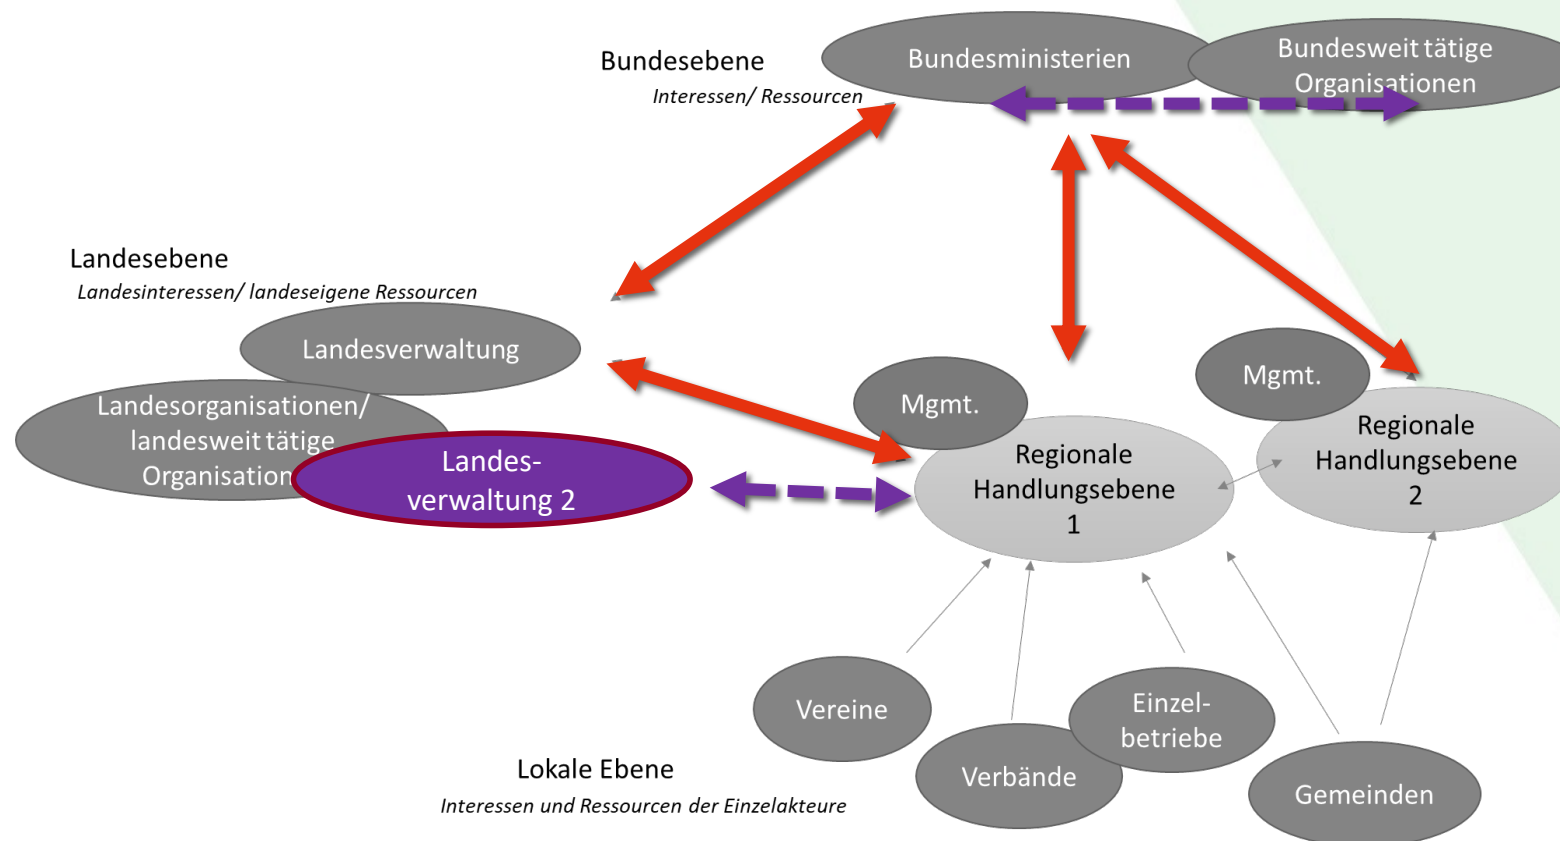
Bundesebene
Interessen/ Ressourcen

Bundesministerien

Bundesweit tätige Organisationen

Landesebene
Landesinteressen/ landeseigene Ressourcen

Landesverwaltung

Landesorganisationen/ landesweit tätige Organisation

Landes-verwaltung 2

Mgmt.

Regionale Handlungsebene 1

Mgmt.

Regionale Handlungsebene 2

Vereine

Einzel-betriebe

Verbände

Gemeinden

Lokale Ebene
Interessen und Ressourcen der Einzelakteure